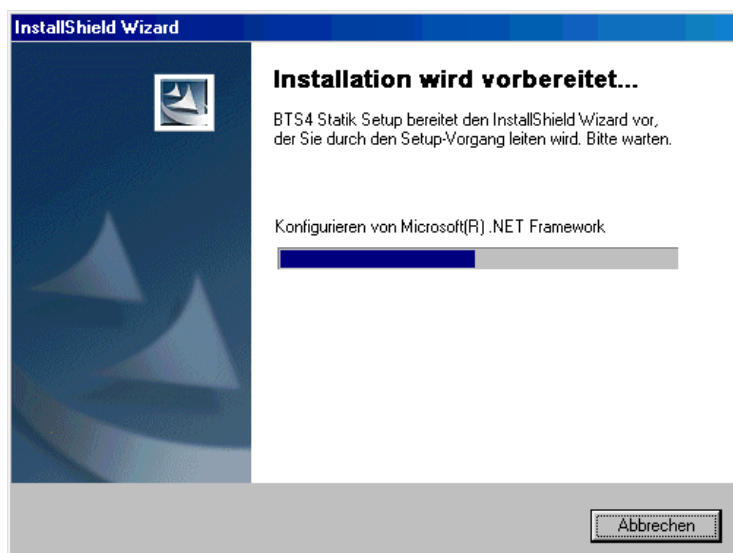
InstallShield Wizard

Installation wird vorbereitet...

BTS4 Statik Setup bereitet den InstallShield Wizard vor, der Sie durch den Setup-Vorgang leiten wird. Bitte warten.

Konfigurieren von Microsoft(R) .NET Framework

Abbrechen